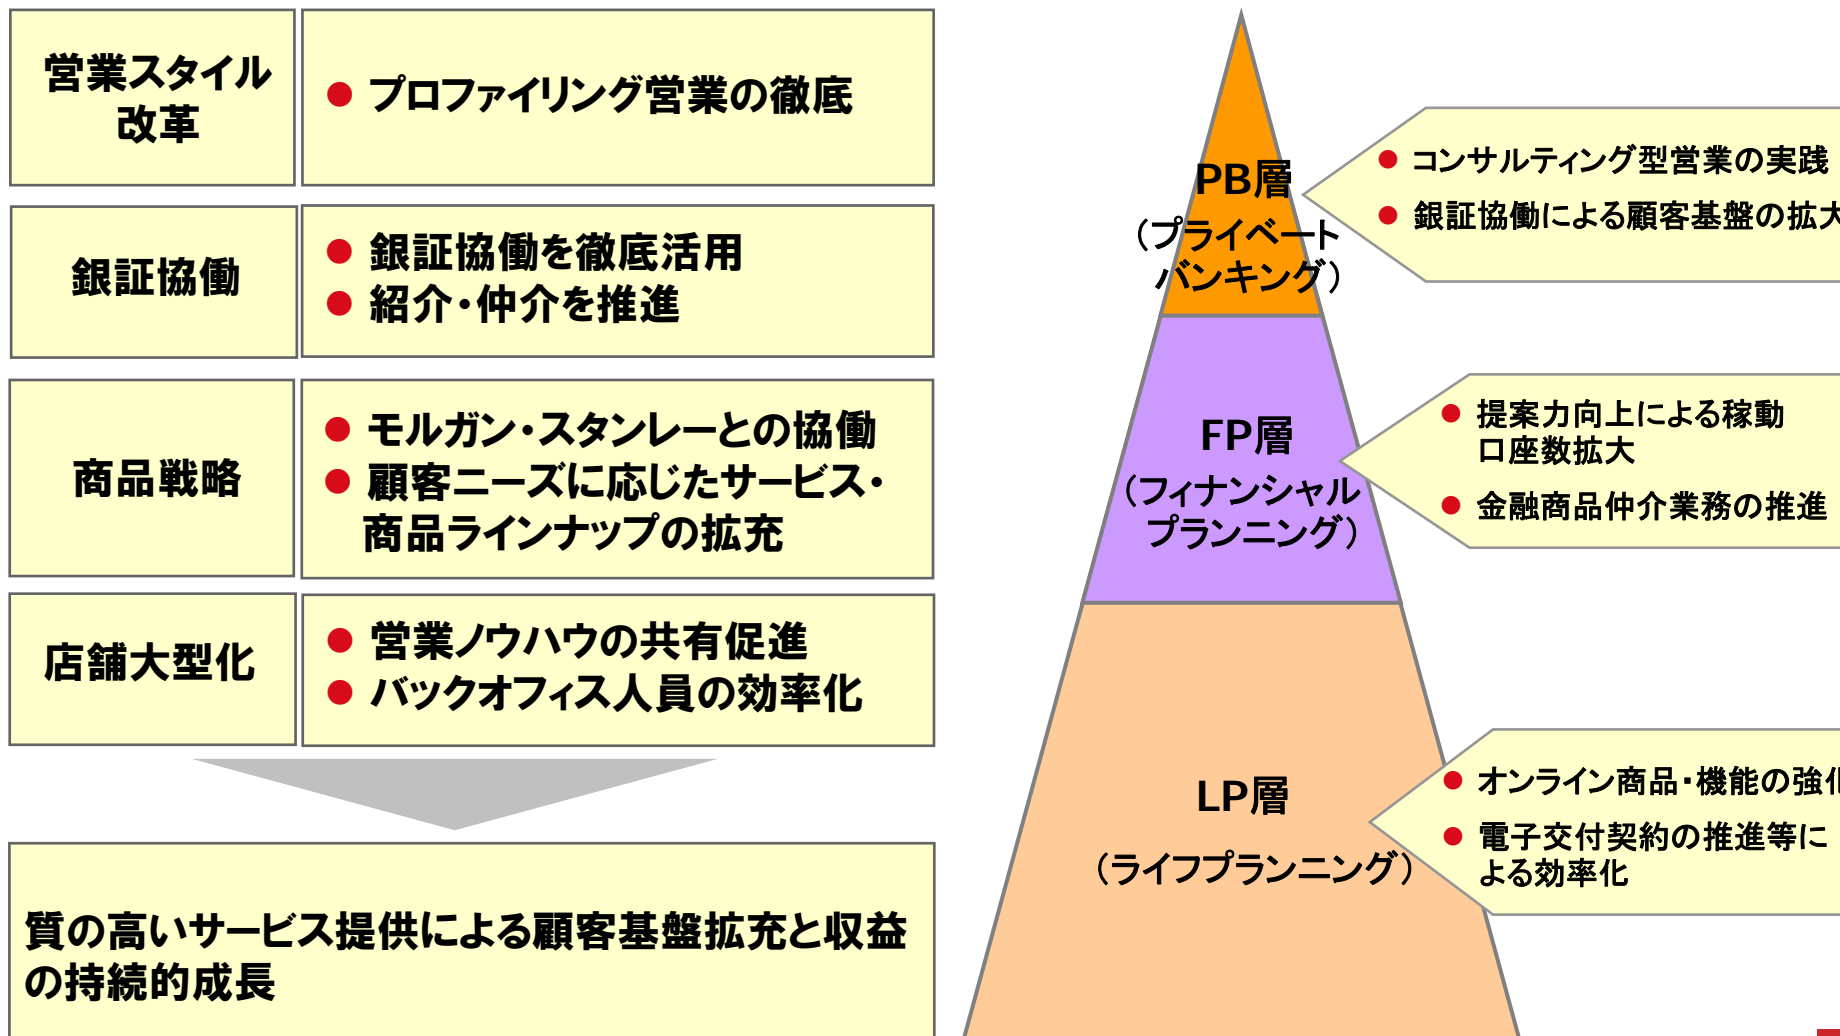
営業スタイル改革

● プロファイリング営業の徹底

銀証協働

● 銀証協働を徹底活用
● 紹介・仲介を推進

商品戦略

● モルガン・スタンレーとの協働
● 顧客ニーズに応じたサービス・商品ラインナップの拡充

店舗大型化

● 営業ノウハウの共有促進
● バックオフィス人員の効率化

質の高いサービス提供による顧客基盤拡充と収益の持続的成長

PB層
（プライベートバンキング）

● コンサルティング型営業の実践
● 銀証協働による顧客基盤の拡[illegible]

FP層
（フィナンシャルプランニング）

● 提案力向上による稼動口座数拡大
● 金融商品仲介業務の推進

LP層
（ライフプランニング）

● オンライン商品・機能の強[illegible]
● 電子交付契約の推進等による効率化